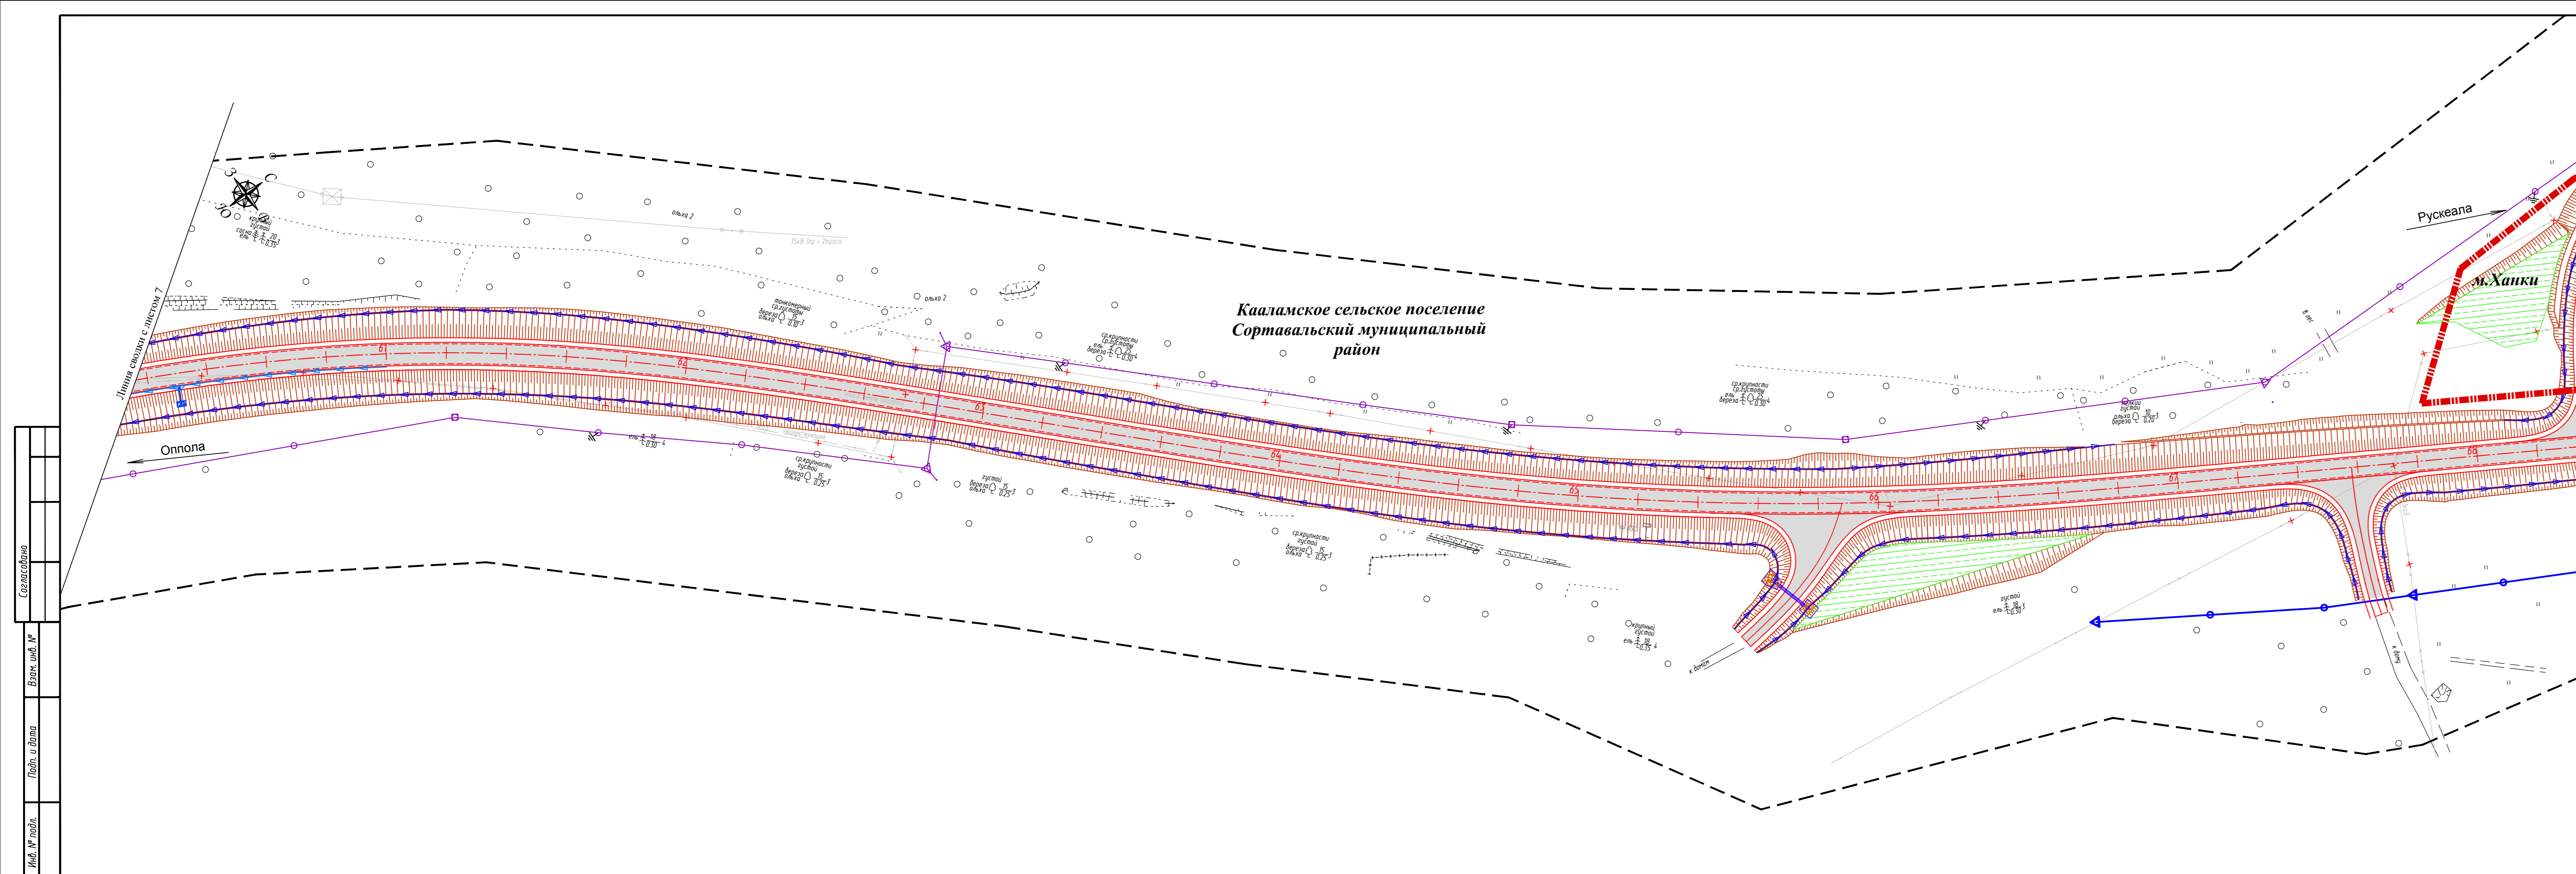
Каалямское сельское поселение
Сортавальский муниципальный
район

п.Ханки

Рускеала

Оппола

Линия сводки с листом 7

С
З
В
Ю

61
62
63
64
65
66
67
68

Согласовано

Взам. инв. №

Подп. и дата

Инв. № подл.